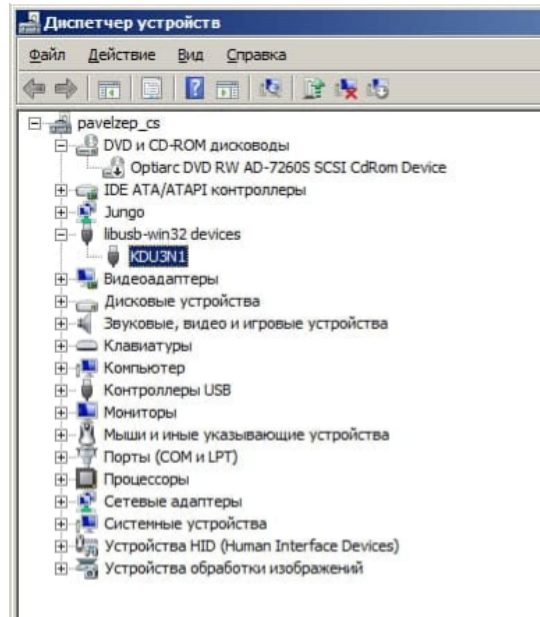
Диспетчер устройств

Файл Действие Вид Справка

pavelzep_cs
DVD и CD-ROM дисководы
Optiarc DVD RW AD-7260S SCSI CdRom Device
IDE ATA/ATAPI контроллеры
Jungo
libusb-win32 devices
KDU3N1
Видеоадаптеры
Дисковые устройства
Звуковые, видео и игровые устройства
Клавиатуры
Компьютер
Контроллеры USB
Мониторы
Мыши и иные указывающие устройства
Порты (COM и LPT)
Процессоры
Сетевые адаптеры
Системные устройства
Устройства HID (Human Interface Devices)
Устройства обработки изображений